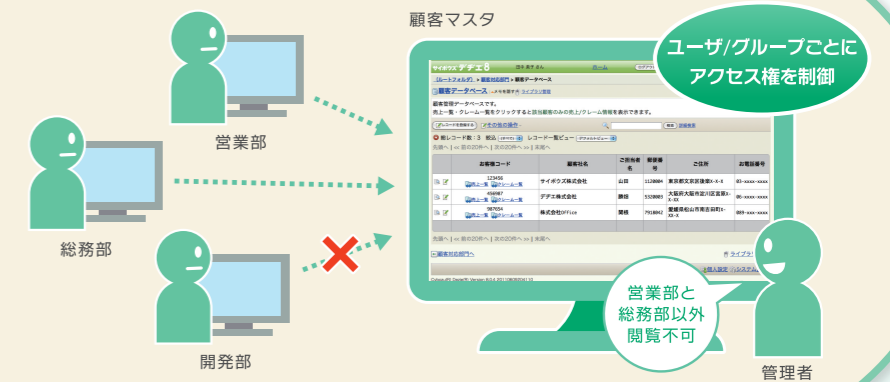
顧客マスタ

ユーザ/グループごとに
アクセス権を制御

営業部

総務部

開発部

営業部と
総務部以外
閲覧不可

管理者

サイボウズ デヂエ 8

(ルートフォルダ) » 顧客対応部門 » 顧客データベース

顧客データベース

顧客管理データベースです。
売上一覧・クレーム一覧をクリックすると該当顧客のみの売上/クレーム情報を表示できます。

全レコード数：3

| | お客様コード | 顧客社名 | ご担当者名 | 郵便番号 | ご住所 | お電話番号 |
|---|---|---|---|---|---|---|
| | 123456 売上一覧 クレーム一覧 | サイボウズ株式会社 | 山田 | 1120004 | 東京都文京区後楽X-X-X | 03-xxxx-xxxx |
| | 456987 売上一覧 クレーム一覧 | デヂエ株式会社 | 鈴木 | 5320003 | 大阪府大阪市淀川区宮原X-X-XX | 06-xxxx-xxxx |
| | 987654 売上一覧 クレーム一覧 | 株式会社Office | 関根 | 7910042 | 愛媛県松山市南吉田町X-XX-X | 089-xxx-xxxx |

顧客対応部門へ

ライブラリ